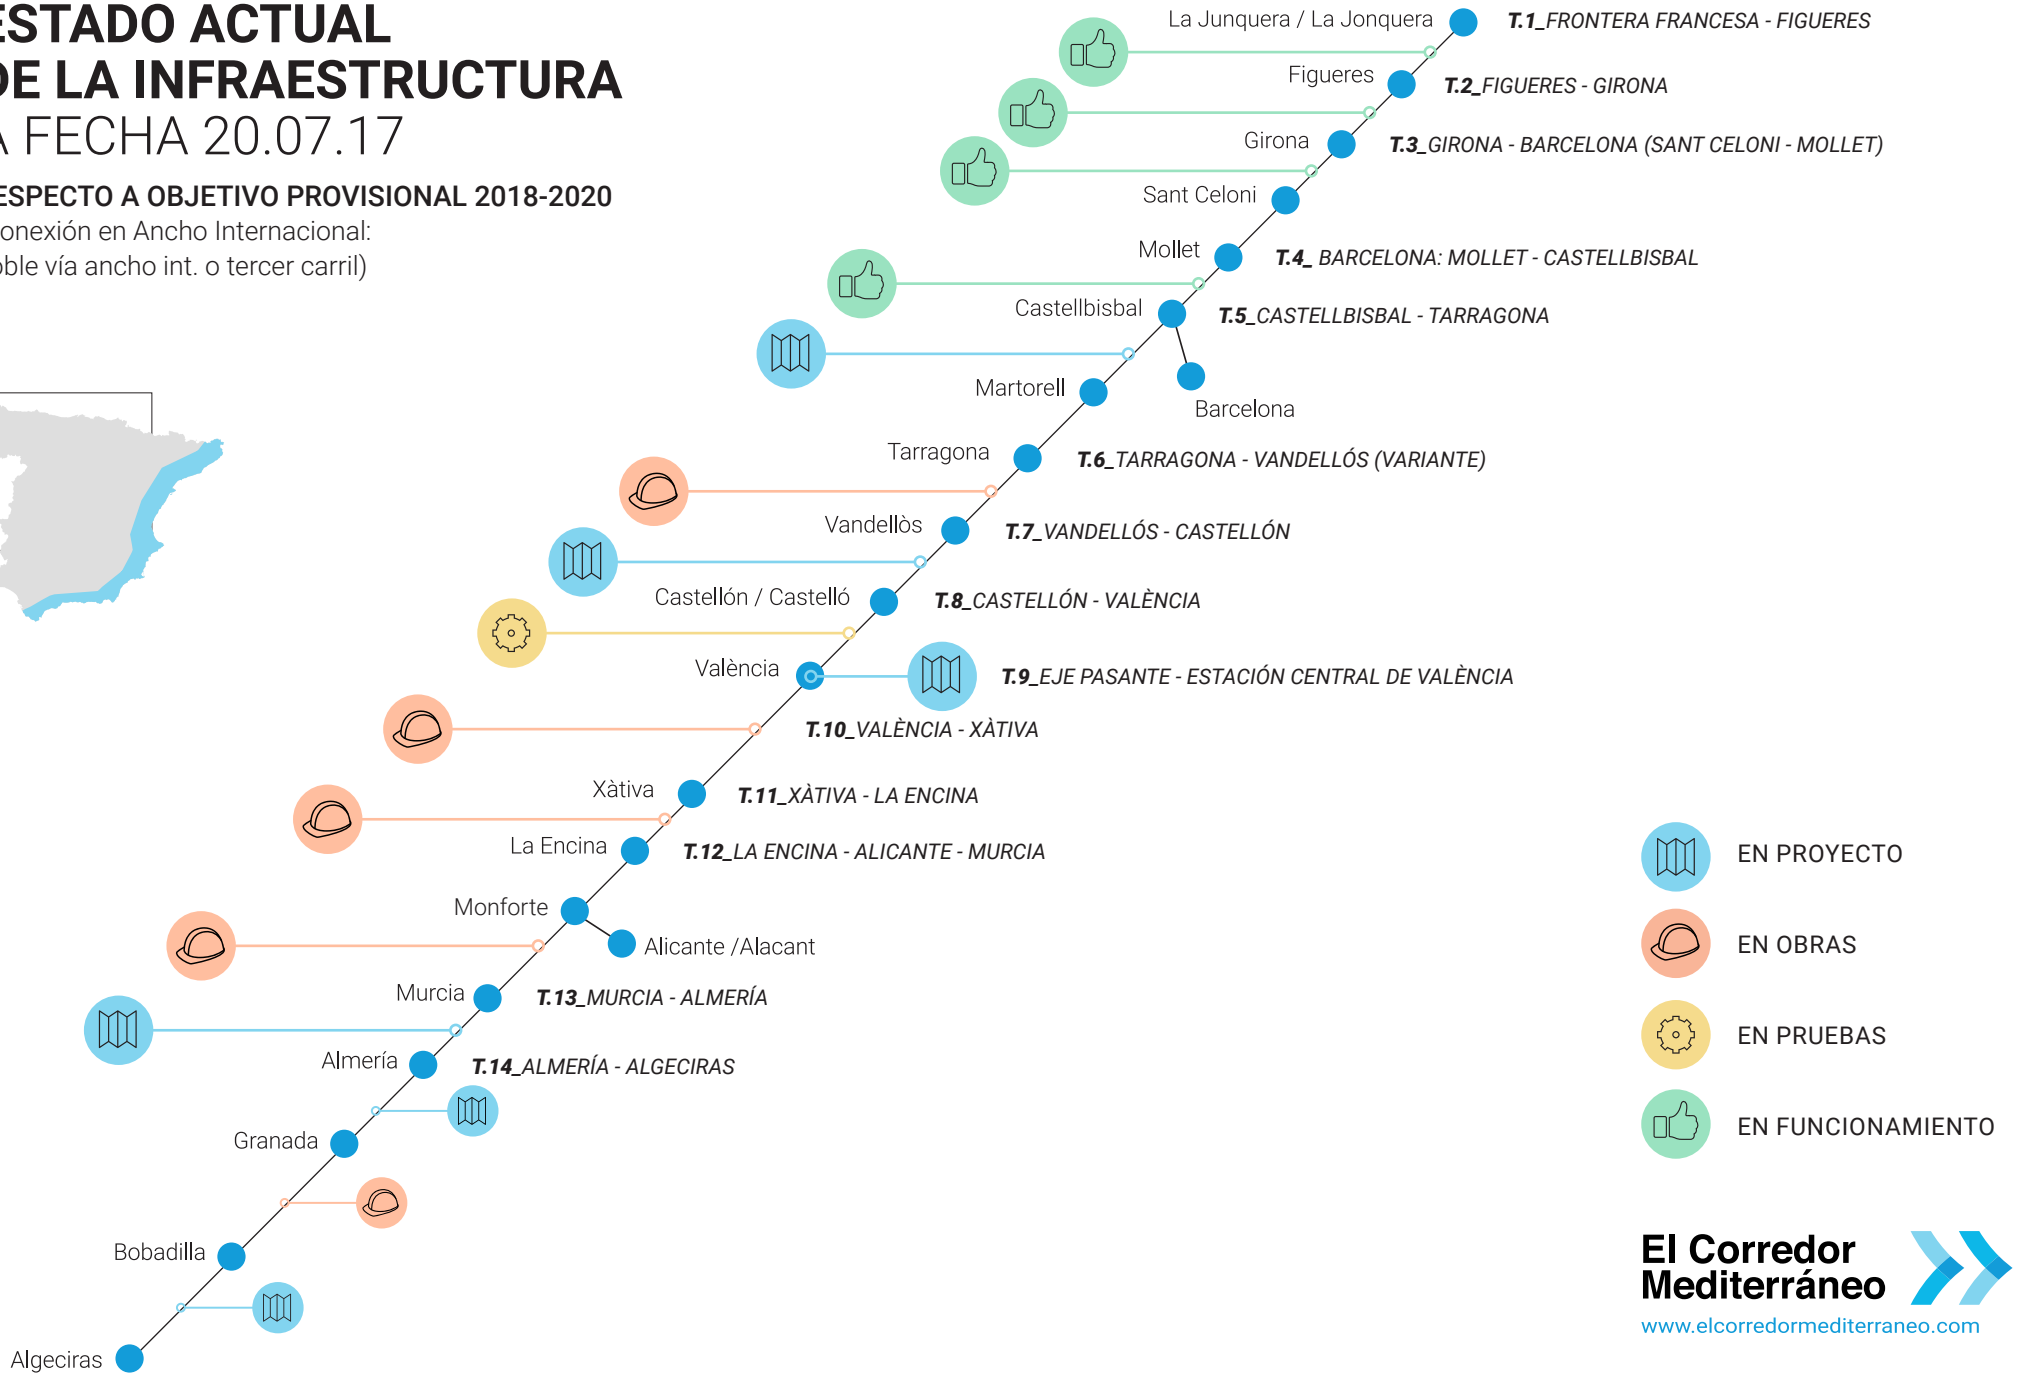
ESTADO ACTUAL
DE LA INFRAESTRUCTURA
A FECHA 20.07.17

ESPECTO A OBJETIVO PROVISIONAL 2018-2020
onexión en Ancho Internacional:
ble vía ancho int. o tercer carril)

La Junquera / La Jonquera
T.1_FRONTERA FRANCESA - FIGUERES
Figueres
T.2_FIGUERES - GIRONA
Girona
T.3_GIRONA - BARCELONA (SANT CELONI - MOLLET)
Sant Celoni
Mollet
T.4_ BARCELONA: MOLLET - CASTELLBISBAL
Castellbisbal
T.5_CASTELLBISBAL - TARRAGONA
Martorell
Barcelona
Tarragona
T.6_TARRAGONA - VANDELLÓS (VARIANTE)
Vandellòs
T.7_VANDELLÓS - CASTELLÓN
Castellón / Castelló
T.8_CASTELLÓN - VALÈNCIA
València
T.9_EJE PASANTE - ESTACIÓN CENTRAL DE VALÈNCIA
T.10_VALÈNCIA - XÀTIVA
Xàtiva
T.11_XÀTIVA - LA ENCINA
La Encina
T.12_LA ENCINA - ALICANTE - MURCIA
Monforte
Alicante /Alacant
Murcia
T.13_MURCIA - ALMERÍA
Almería
T.14_ALMERÍA - ALGECIRAS
Granada
Bobadilla
Algeciras

EN PROYECTO
EN OBRAS
EN PRUEBAS
EN FUNCIONAMIENTO

El Corredor Mediterráneo
www.elcorredormediterraneo.com